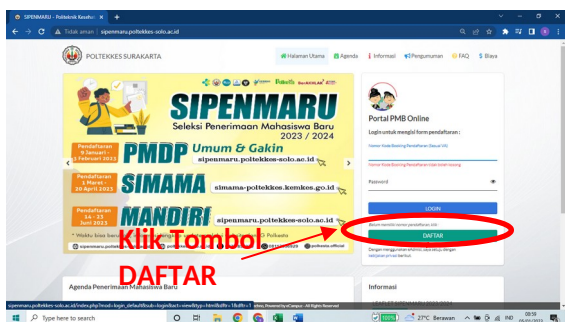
SIPENMARU - Politeknik Kesehat ×  +

Tidak aman | sipenmaru.poltekkes-solo.ac.id

POLTEKKES SURAKARTA

Halaman Utama  Agenda  Informasi  Pengumuman  FAQ  $ Biaya

SIPENMARU
Seleksi Penerimaan Mahasiswa Baru
2023 / 2024

Pendaftaran 9 Januari - 5 Februari 2023
PMDP Umum & Gakin
sipenmaru.poltekkes-solo.ac.id

Pendaftaran 1 Maret - 20 April 2023
SIMAMA
simama-poltekkes.kemkes.go.id

Pendaftaran 14 - 23 Juni 2023
MANDIRI
sipenmaru.poltekkes-solo.ac.id

* Waktu bisa berubah

sipenmaru.poltekkes-solo.ac.id  poltekkes official

Portal PMB Online

Login untuk mengisi form pendaftaran :

Nomor Kode Booking Pendaftaran (Sesuai VA)

Nomor Kode Booking Pendaftaran tidak boleh kosong.

Password

LOGIN

Belum memiliki nomor pendaftaran ? silahkan

DAFTAR

Dengan menggunakan aplikasi saya setuju dengan kebijakan privasi berikut

Klik Tombol
DAFTAR

Agenda Penerimaan Mahasiswa Baru

Informasi

sipenmaru.poltekkes-solo.ac.id/index.php?mod=login_default&sub=login&act=view&typ=html&offs=1&offs=1  Powered by eCampus - All Rights Reserved

Type here to search

27°C Berawan  IND  09:59